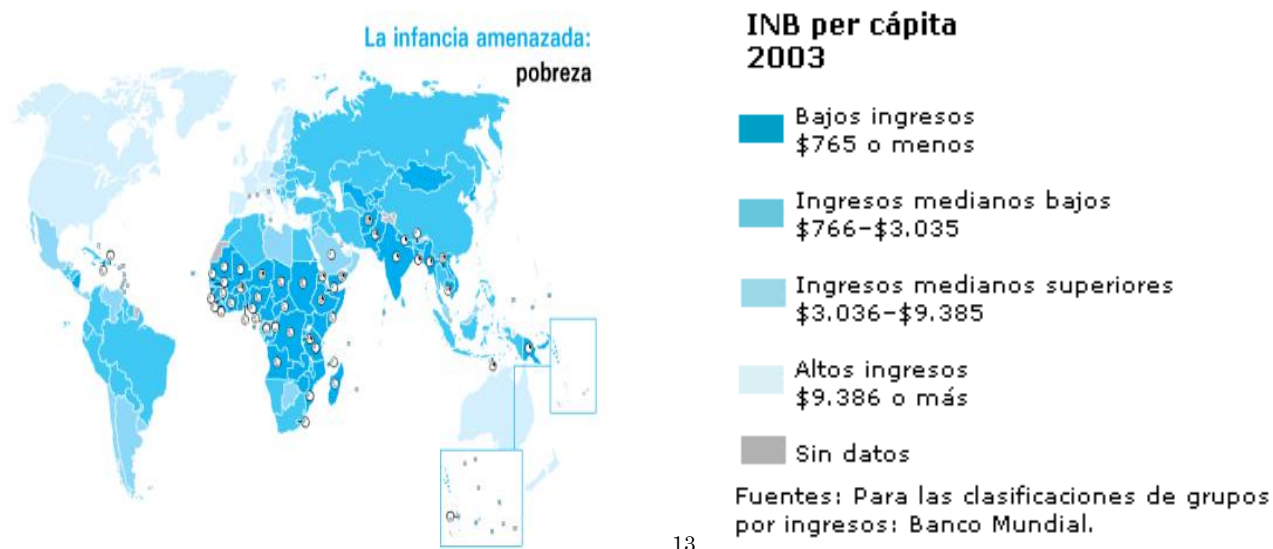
La infancia amenazada:
pobreza

INB per cápita
2003

Bajos ingresos
\$765 o menos

Ingresos medianos bajos
\$766-\$3.035

Ingresos medianos superiores
\$3.036-\$9.385

Altos ingresos
\$9.386 o más

Sin datos

Fuentes: Para las clasificaciones de grupos por ingresos: Banco Mundial.

13